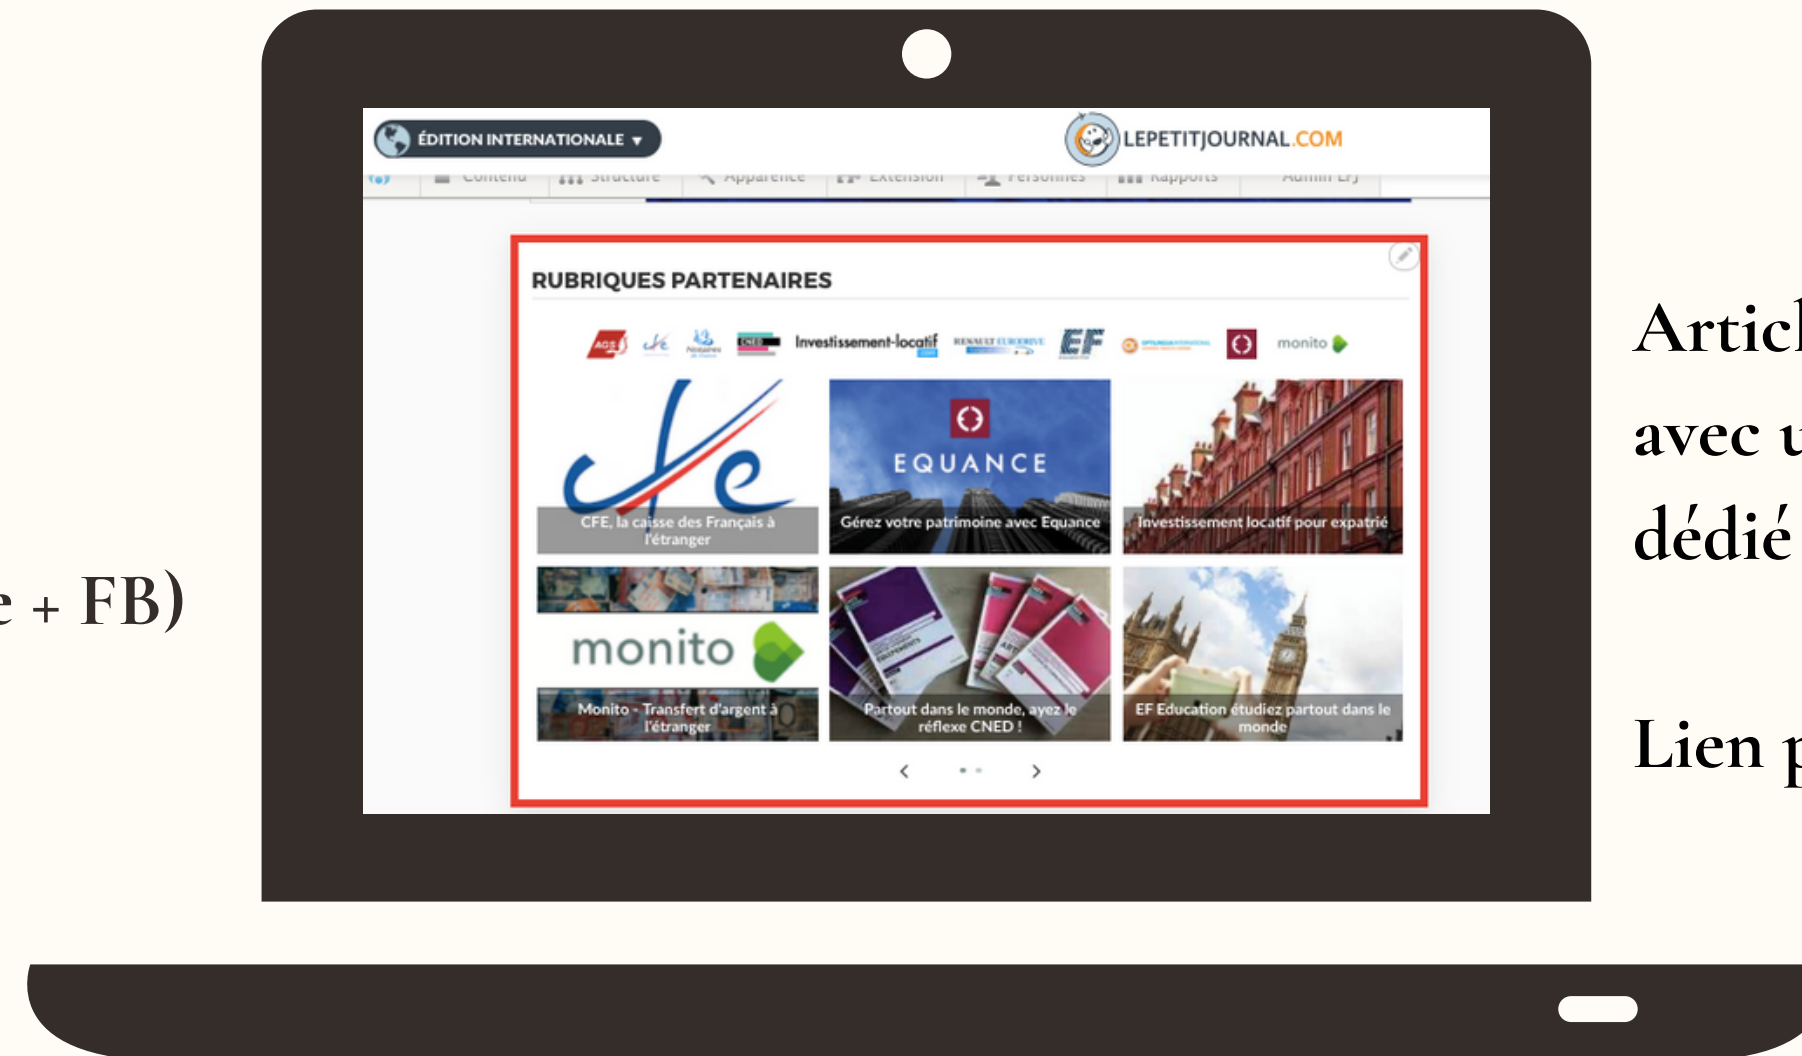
e + FB)

ÉDITION INTERNATIONALE ▾

LEPETITJOURNAL.COM

Contenu Structure Apparence Extension Personnes Rapports Admin LPJ

RUBRIQUES PARTENAIRES

Investissement-locatif

EF

EQUANCE

monito

CFE, la caisse des Français à l'étranger

Gérez votre patrimoine avec Equance

Investissement locatif pour expatrié

monito

Monito - Transfert d'argent à l'étranger

Partout dans le monde, ayez le réflexe CNED !

EF Education étudiez partout dans le monde

Artic

avec u

dédié

Lien p